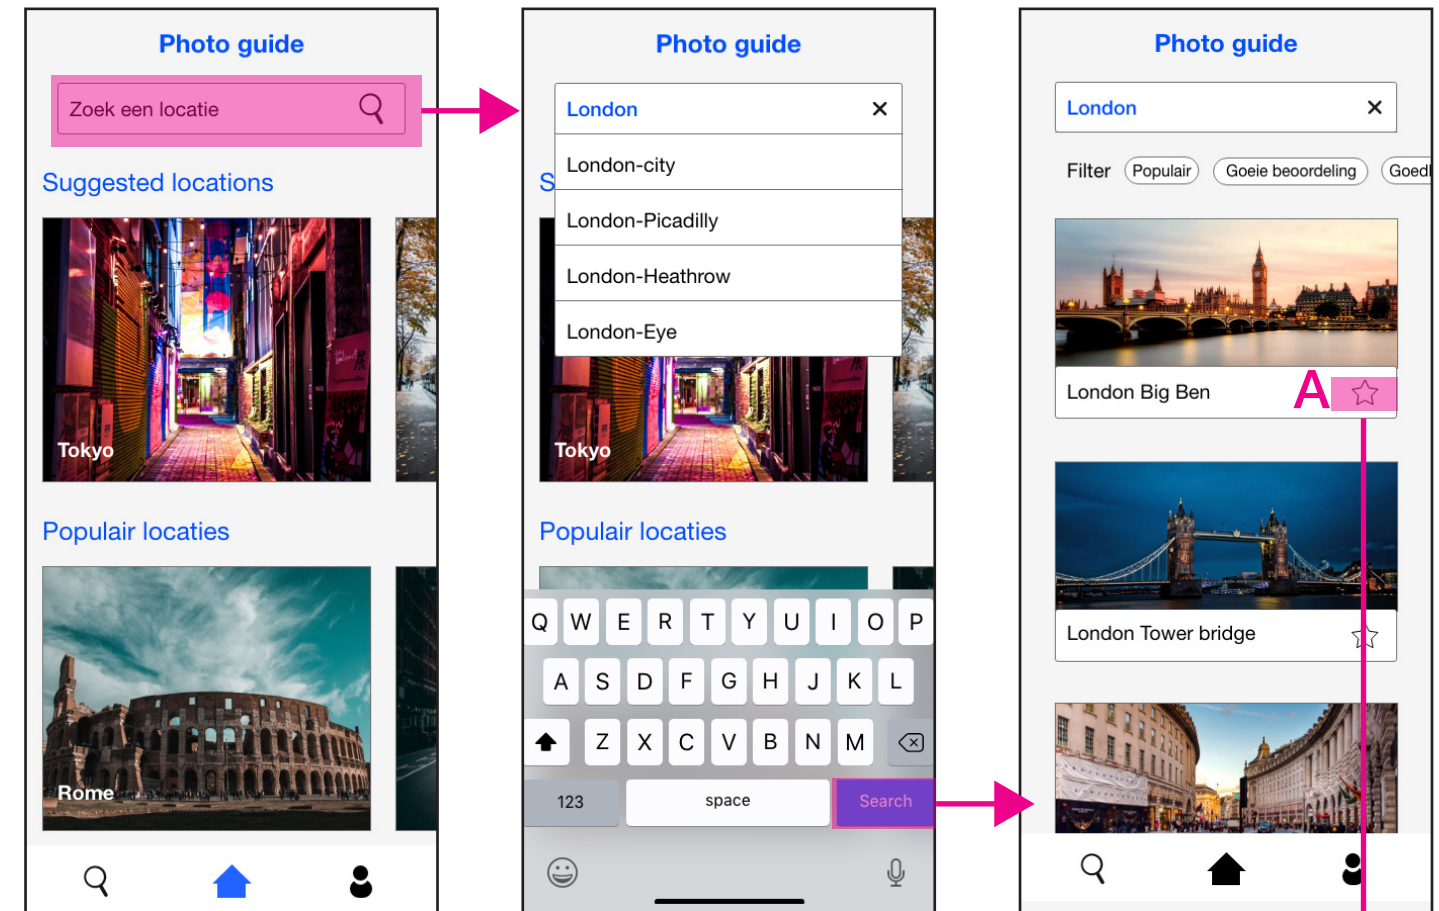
Photo guide

Zoek een locatie

Suggested locations

Tokyo

Popualir locaties

Rome

Photo guide

London ×

London-city

London-Picadilly

London-Heathrow

London-Eye

S

Tokyo

Popualir locaties

Q W E R T Y U I O P

A S D F G H J K L

Z X C V B N M

123 space Search

Photo guide

London ×

Filter Populair Goeie beoordeling Goedl

London Big Ben

A

London Tower bridge